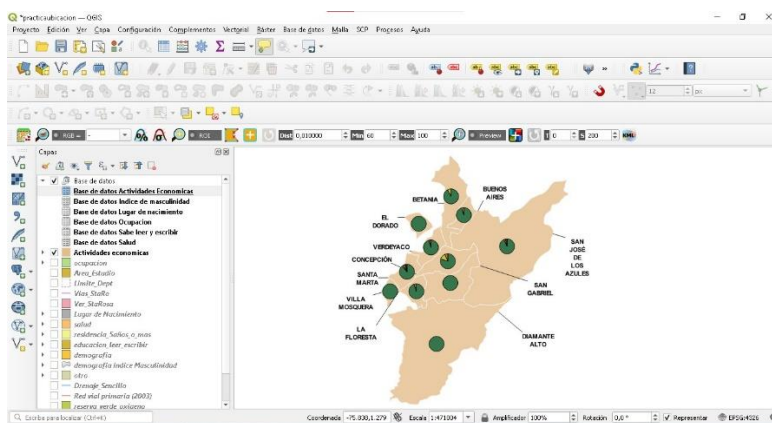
*practicaubicacion — QGIS

Proyecto Edición Ver Capa Configuración Complementos Vectorial Ráster Base de datos Malla SCP Procesos Ayuda

RGB
RGB
Dist 0,010000
Min 60
Max 100
Preview
0
200
KML

Capas

Base de datos
Base de datos Actividades Economicas
Base de datos Indice de masculinidad
Base de datos Lugar de nacimiento
Base de datos Ocupacion
Base de datos Sabe leer y escribir
Base de datos Salud
Actividades economicas
ocupacion
Area_Estudio
Limite_Dept
Vias_StaRo
Ver_StaRosa
Lugar de Nacimiento
salud
residencia_5años_o_mas
educacion_leer_escribir
demografia
demografia Indice Masculinidad
otro
Drenaje_Sencillo
Red vial primaria (2003)
reserva verde_caiseno

BUENOS AIRES
BETANIA
EL DORADO
VERDEYACO
SAN JOSE DE LOS AZULES
CONCEPCIÓN
SANTA MARTA
SAN GABRIEL
VILLA MOSQUERA
LA FLORESTA
DIAMANTE ALTO

Escriba para localizar (Ctrl+K)
Coordenada -75.830,1.279
Escala 1:471004
Amplificador 100%
Rotación 0,0 °
Representar
EPSG:4326